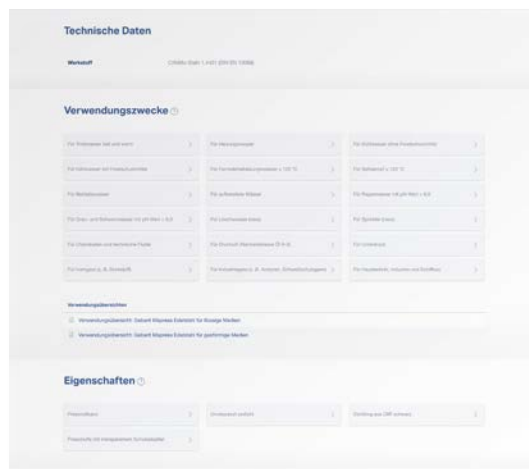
Technische Daten

Werkstoff

Verwendungszwecke

Verwendungsübersichten

Verwendungsübersicht: Geberit Mapress Edelstahl für flüssige Medien

Verwendungsübersicht: Geberit Mapress Edelstahl für gasförmige Medien

Eigenschaften